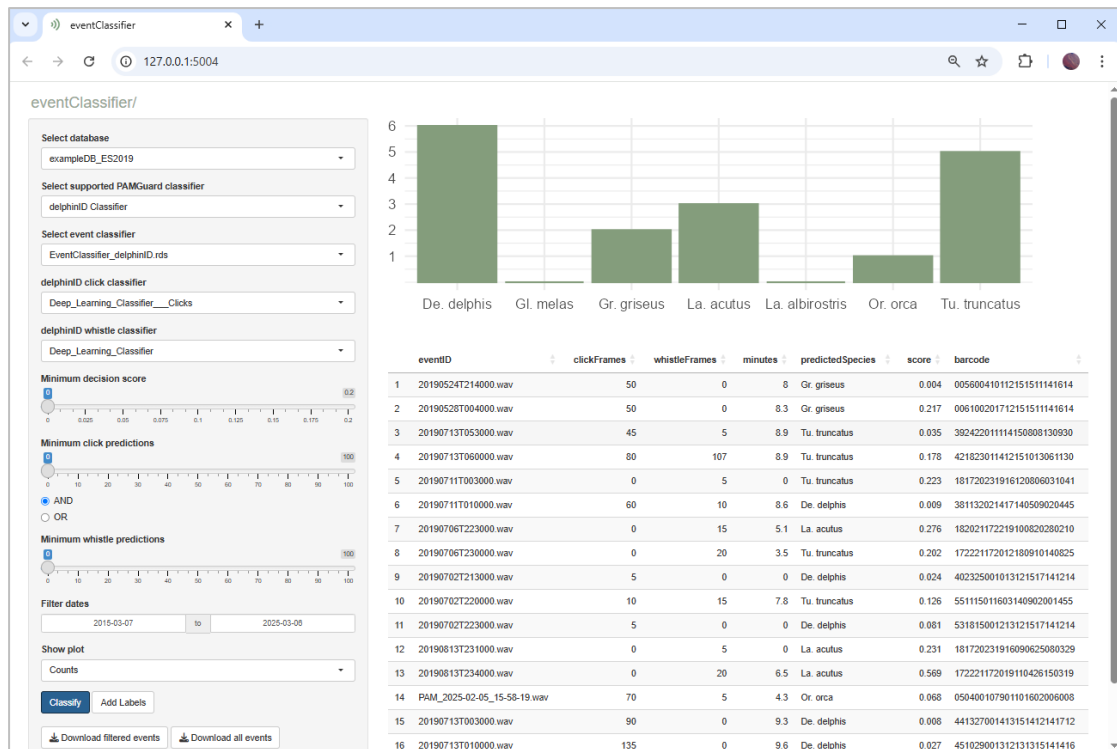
eventClassifier

127.0.0.1:5004

eventClassifier/

Select database
exampleDB_ES2019

Select supported PAMGuard classifier
delphinID Classifier

Select event classifier
EventClassifier_delphinID.rds

delphinID click classifier
Deep_Learning_Classifier___Clicks

delphinID whistle classifier
Deep_Learning_Classifier

Minimum decision score
0 0.2
0 0.025 0.05 0.075 0.1 0.125 0.15 0.175 0.2

Minimum click predictions
0 100
0 10 20 30 40 50 60 70 80 90 100

AND
OR

Minimum whistle predictions
0 100
0 10 20 30 40 50 60 70 80 90 100

Filter dates
2015-03-07 to 2025-03-06

Show plot
Counts

Classify Add Labels

Download filtered events Download all events

6
5
4
3
2
1
De. delphis Gl. melas Gr. griseus La. acutus La. albirostris Or. orca Tu. truncatus

| | eventID | clickFrames | whistleFrames | minutes | predictedSpecies | score | barcode |
|---|---|---|---|---|---|---|---|
| 1 | 20190524T214000.wav | 50 | 0 | 8 | Gr. griseus | 0.004 | 0056004101121515111141614 |
| 2 | 20190528T004000.wav | 50 | 0 | 8.3 | Gr. griseus | 0.217 | 0061002017121515111141614 |
| 3 | 20190713T053000.wav | 45 | 5 | 8.9 | Tu. truncatus | 0.035 | 3924220111141508081309​30 |
| 4 | 20190713T060000.wav | 80 | 107 | 8.9 | Tu. truncatus | 0.178 | 4218230114121510130611​30 |
| 5 | 20190711T003000.wav | 0 | 5 | 0 | Tu. truncatus | 0.223 | 1817202319161208060310​41 |
| 6 | 20190711T010000.wav | 60 | 10 | 8.6 | De. delphis | 0.009 | 3811320214171405090204​45 |
| 7 | 20190706T223000.wav | 0 | 15 | 5.1 | La. acutus | 0.276 | 1820211722191008202802​10 |
| 8 | 20190706T230000.wav | 0 | 20 | 3.5 | Tu. truncatus | 0.202 | 1722211720121809101408​25 |
| 9 | 20190702T213000.wav | 5 | 0 | 0 | De. delphis | 0.024 | 4023250010131215171412​14 |
| 10 | 20190702T220000.wav | 10 | 15 | 7.8 | Tu. truncatus | 0.126 | 5511150116031409020014​55 |
| 11 | 20190702T223000.wav | 5 | 0 | 0 | De. delphis | 0.081 | 5318150012131215171412​14 |
| 12 | 20190813T231000.wav | 0 | 5 | 0 | La. acutus | 0.231 | 1817202319160906250803​29 |
| 13 | 20190813T234000.wav | 0 | 20 | 6.5 | La. acutus | 0.569 | 1722211720191104261503​19 |
| 14 | PAM_2025-02-05_15-58-19.wav | 70 | 5 | 4.3 | Or. orca | 0.068 | 0504001079011016020060​08 |
| 15 | 20190713T003000.wav | 90 | 0 | 9.3 | De. delphis | 0.008 | 4413270014131514121417​12 |
| 16 | 20190713T010000.wav | 135 | 0 | 9.6 | De. delphis | 0.027 | 4510290013121313151414​16 |